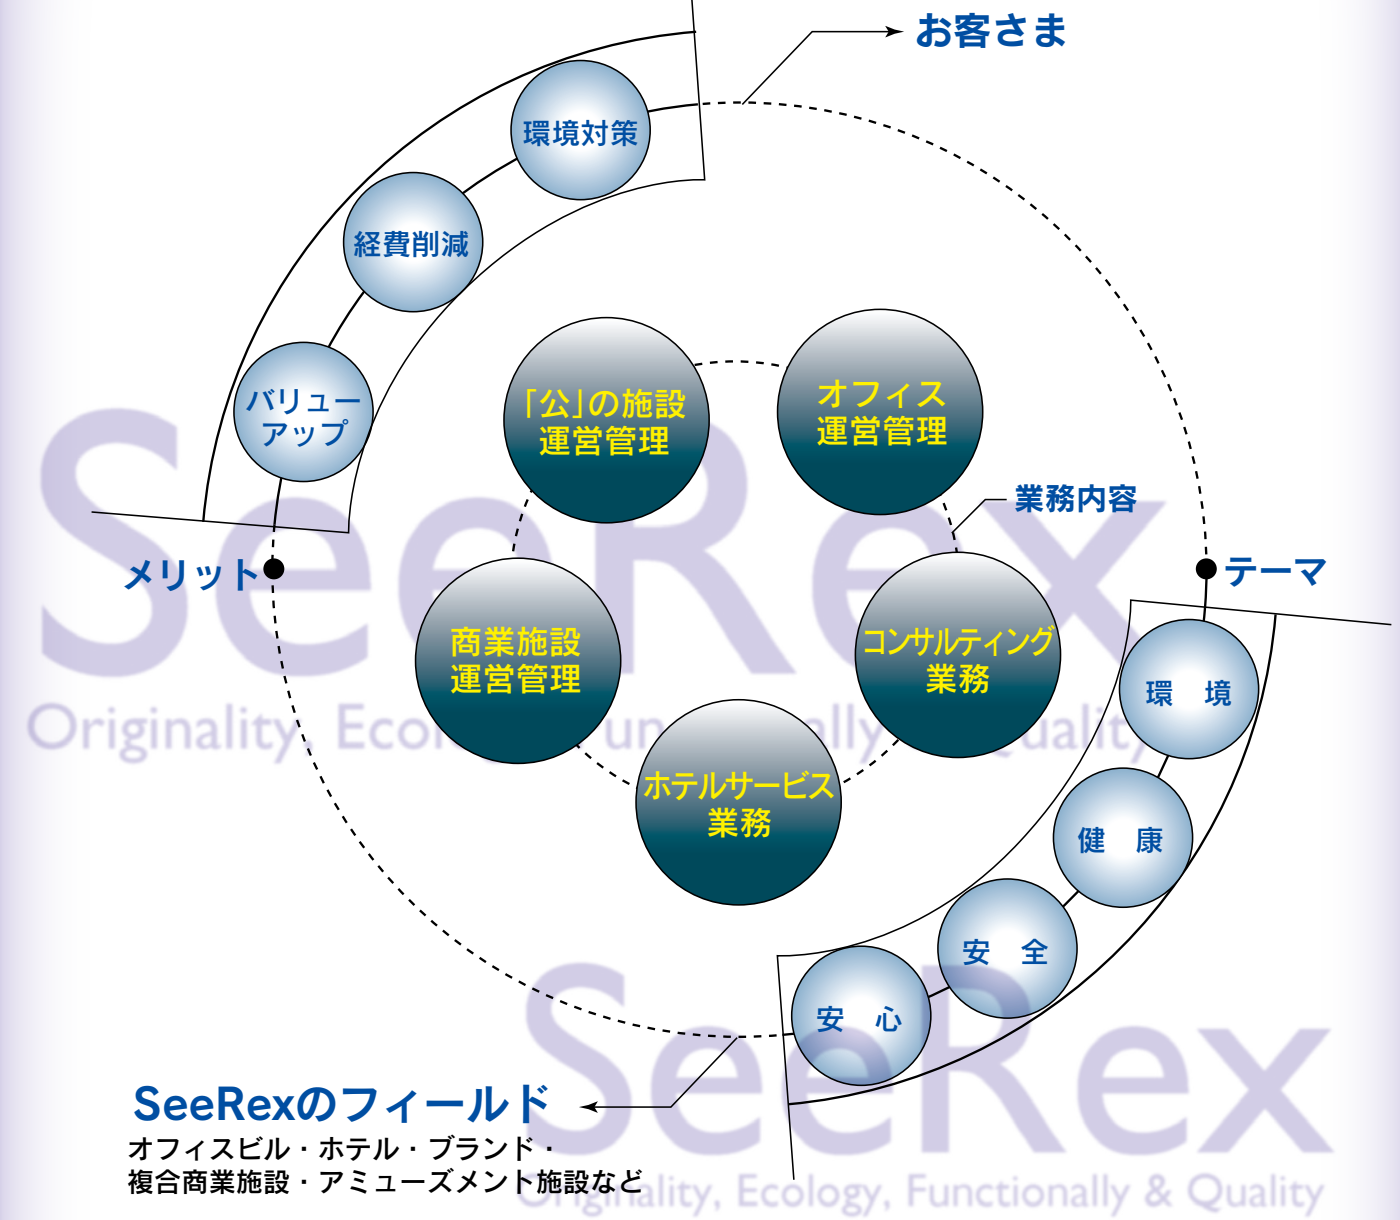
お客さま

環境対策

経費削減

バリューアップ

メリット

「公」の施設運営管理

オフィス運営管理

業務内容

商業施設運営管理

コンサルティング業務

ホテルサービス業務

テーマ

環　境

健　康

安　全

安　心

SeeRex

Originality, Eco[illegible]ally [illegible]uality

SeeRex

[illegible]ality, Ecology, Functionally & Quality

SeeRexのフィールド
オフィスビル・ホテル・ブランド・
複合商業施設・アミューズメント施設など